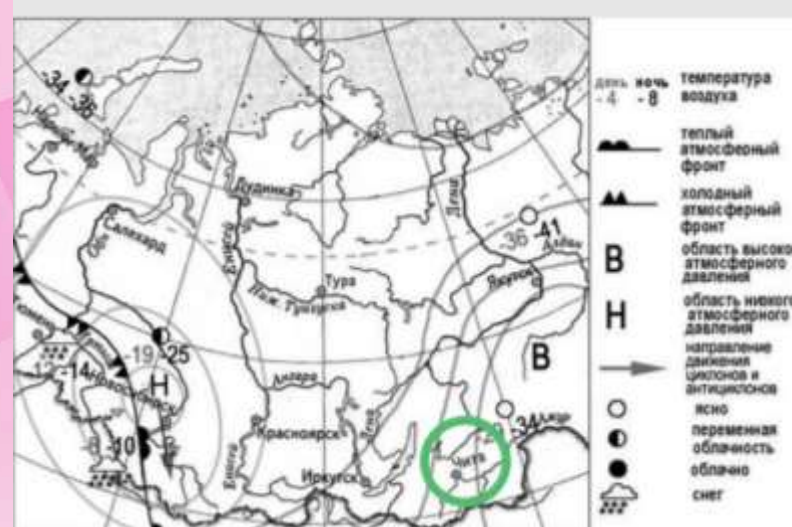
-34 -38
Салехард
Дудинка
Енисей
Лена
Тура
Ниж. Тунгуска
Якутск
-36 -41
B
-19 -25
H
-12 -14
Новосибирск
-8 -10
Ангара
Красноярск
Иркутск
Чита
-34

день ночь
-4 -8
температура воздуха
теплый атмосферный фронт
холодный атмосферный фронт
B
область высокого атмосферного давления
H
область низкого атмосферного давления
направление движения циклонов и антициклонов
ясно
переменная облачность
облачно
снег